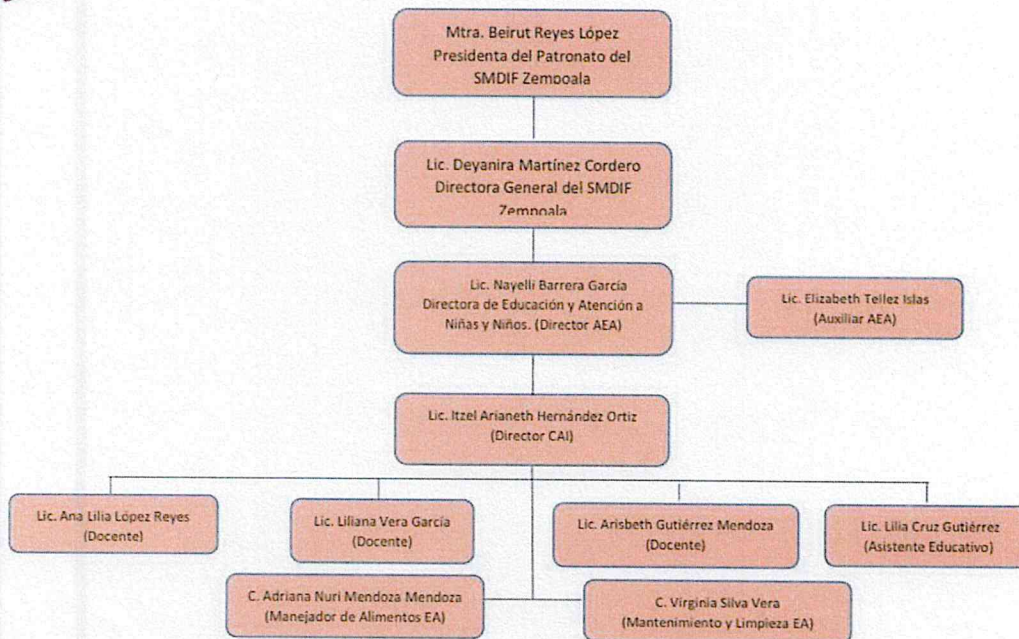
Mtra. Beirut Reyes López
Presidenta del Patronato del SMDIF Zempoala

Lic. Deyanira Martínez Cordero
Directora General del SMDIF Zempoala

Lic. Nayelli Barrera García
Directora de Educación y Atención a Niñas y Niños. (Director AEA)

Lic. Elizabeth Tellez Islas
(Auxiliar AEA)

Lic. Itzel Arianeth Hernández Ortiz
(Director CAI)

Lic. Ana Lilia López Reyes
(Docente)

Lic. Liliana Vera García
(Docente)

Lic. Arisbeth Gutiérrez Mendoza
(Docente)

Lic. Lilia Cruz Gutiérrez
(Asistente Educativo)

C. Adriana Nuri Mendoza Mendoza
(Manejador de Alimentos EA)

C. Virginia Silva Vera
(Mantenimiento y Limpieza EA)